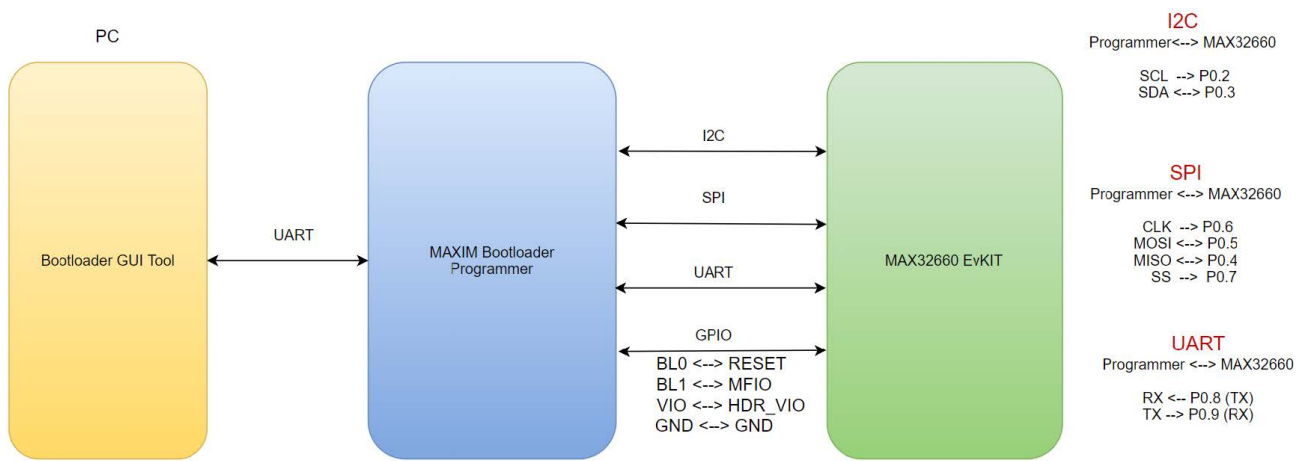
PC

Bootloader GUI Tool

UART

MAXIM Bootloader Programmer

I2C

SPI

UART

GPIO

BL0 <--> RESET
BL1 <--> MFIO
VIO <--> HDR_VIO
GND <--> GND

MAX32660 EvKIT

I2C
Programmer<--> MAX32660

SCL --> P0.2
SDA <--> P0.3

SPI
Programmer <--> MAX32660

CLK --> P0.6
MOSI <--> P0.5
MISO <--> P0.4
SS --> P0.7

UART
Programmer <--> MAX32660

RX <-- P0.8 (TX)
TX --> P0.9 (RX)